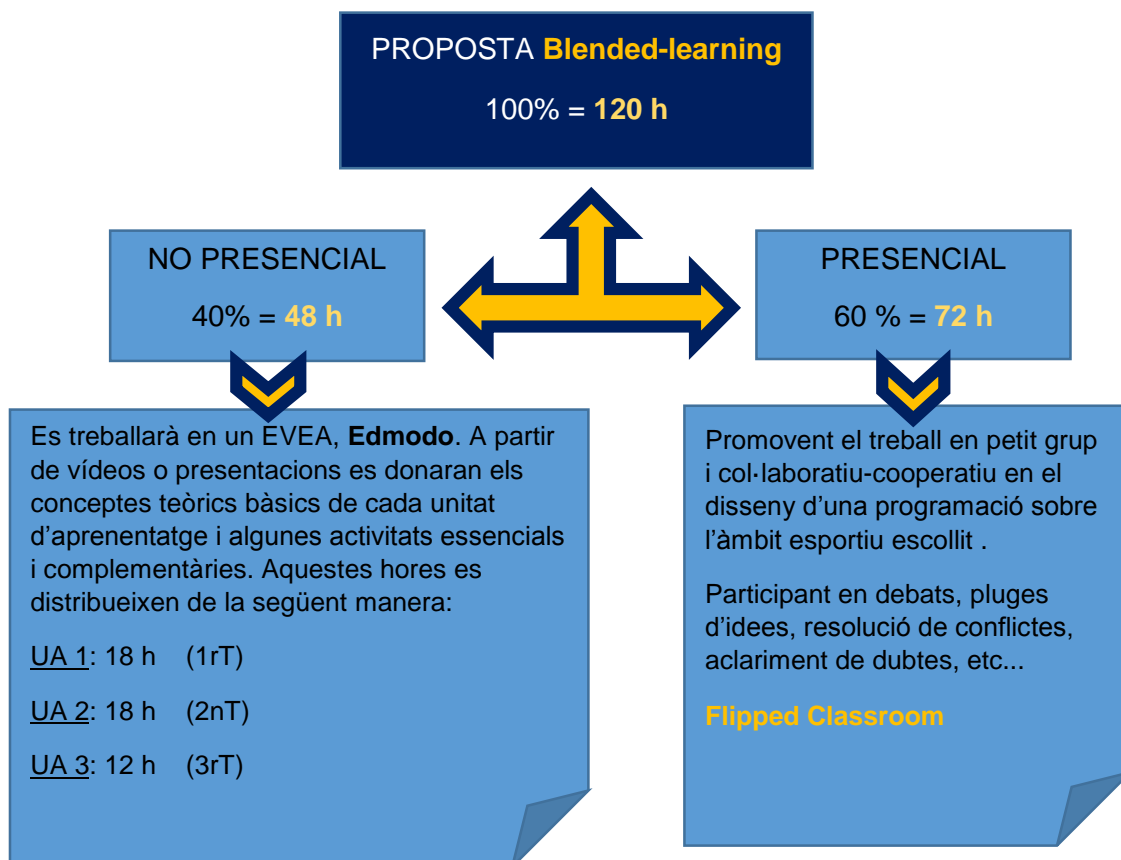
PROPOSTA Blended-learning

100% = 120 h

NO PRESENCIAL

40% = 48 h

PRESENCIAL

60 % = 72 h

Es treballarà en un EVEA, Edmodo. A partir de vídeos o presentacions es donaran els conceptes teòrics bàsics de cada unitat d'aprenentatge i algunes activitats essencials i complementàries. Aquestes hores es distribueixen de la següent manera:

UA 1: 18 h (1rT)

UA 2: 18 h (2nT)

UA 3: 12 h (3rT)

Promovent el treball en petit grup i col·laboratiu-cooperatiu en el disseny d'una programació sobre l'àmbit esportiu escollit .

Participant en debats, pluges d'idees, resolució de conflictes, aclariment de dubtes, etc...

Flipped Classroom